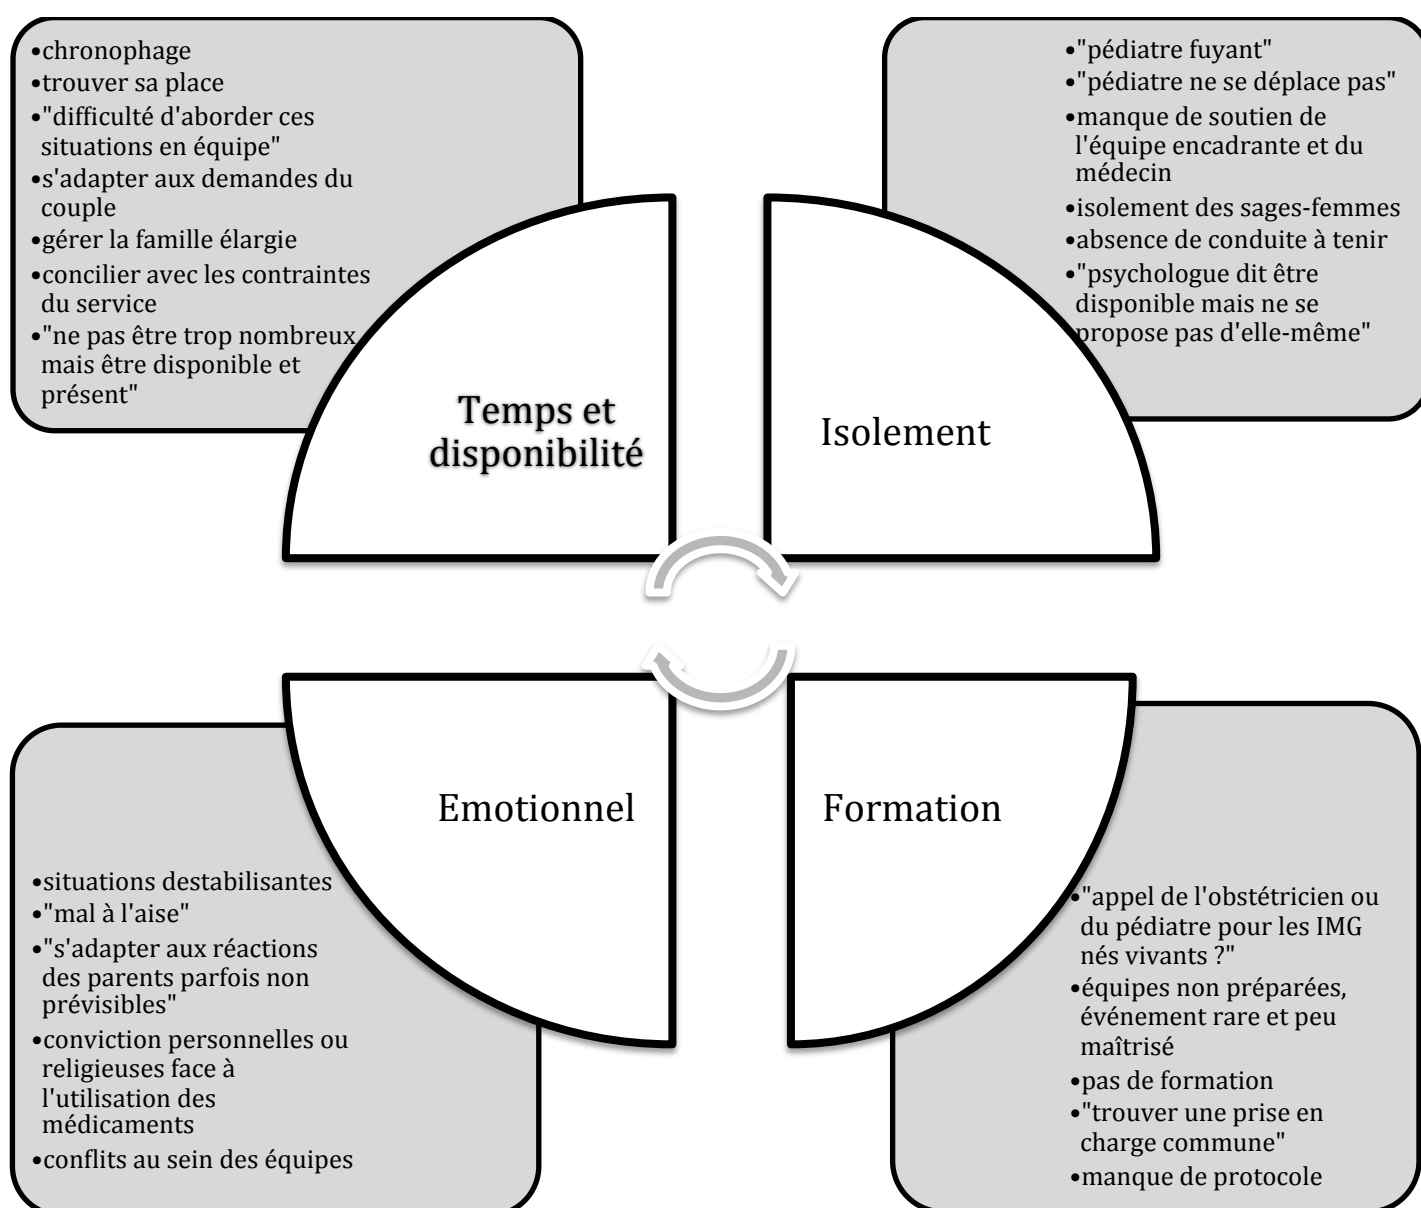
•chronophage
•trouver sa place
•"difficulté d'aborder ces situations en équipe"
•s'adapter aux demandes du couple
•gérer la famille élargie
•concilier avec les contraintes du service
•"ne pas être trop nombreux mais être disponible et présent"

Temps et disponibilité

•"pédiatre fuyant"
•"pédiatre ne se déplace pas"
•manque de soutien de l'équipe encadrante et du médecin
•isolement des sages-femmes
•absence de conduite à tenir
•"psychologue dit être disponible mais ne se propose pas d'elle-même"

Isolement

Emotionnel

•situations destabilisantes
•"mal à l'aise"
•"s'adapter aux réactions des parents parfois non prévisibles"
•conviction personnelles ou religieuses face à l'utilisation des médicaments
•conflits au sein des équipes

Formation

•"appel de l'obstétricien ou du pédiatre pour les IMG nés vivants ?"
•équipes non préparées, événement rare et peu maîtrisé
•pas de formation
•"trouver une prise en charge commune"
•manque de protocole